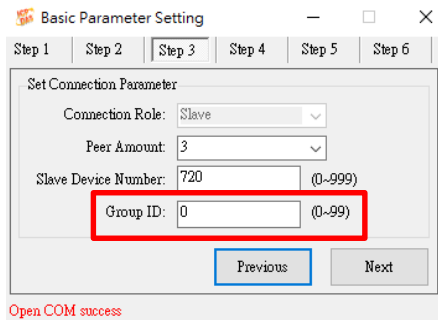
Basic Parameter Setting

Step 1 | Step 2 | Step 3 | Step 4 | Step 5 | Step 6

Set Connection Parameter

Connection Role: Slave

Peer Amount: 3

Slave Device Number: 720 (0~999)

Group ID: 0 (0~99)

Previous

Next

Open COM success